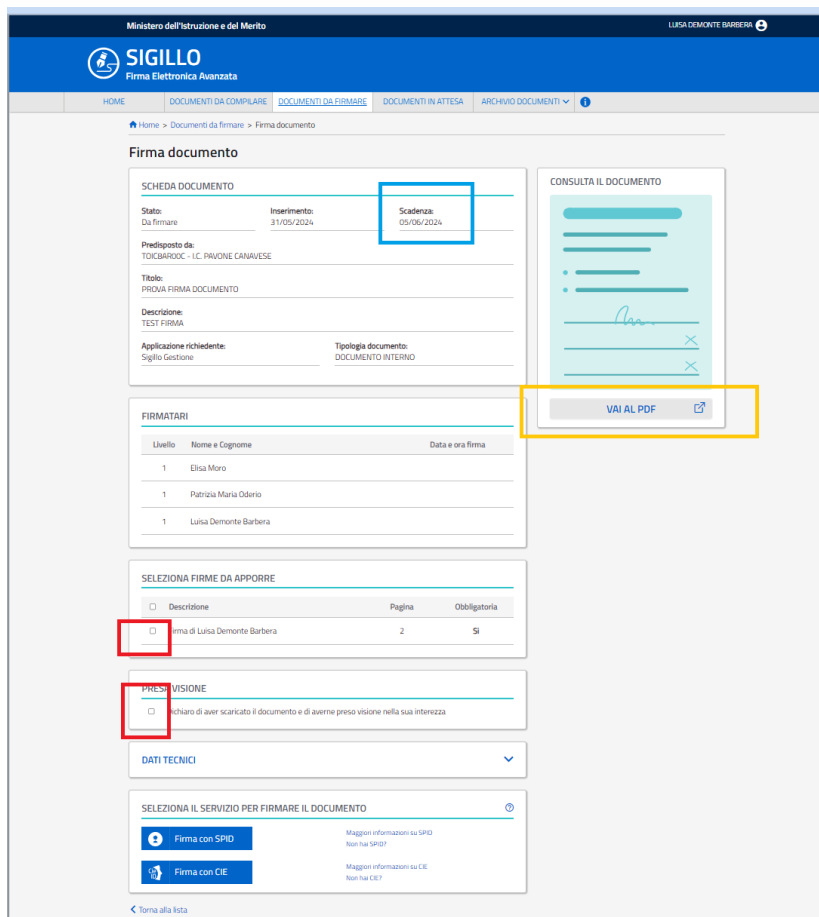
Ministero dell'Istruzione e del Merito

LUISA DEMONTE BARBERA

SIGILLO
Firma Elettronica Avanzata

HOME | DOCUMENTI DA COMPILARE | DOCUMENTI DA FIRMARE | DOCUMENTI IN ATTESA | ARCHIVIO DOCUMENTI

Home > Documenti da firmare > Firma documento

Firma documento

SCHEDA DOCUMENTO

Stato:
Da firmare

Inserimento:
31/05/2024

Scadenza:
05/06/2024

Predisposto da:
TOIC8A000C - I.C. PAVONE CANAVESE

Titolo:
PROVA FIRMA DOCUMENTO

Descrizione:
TEST FIRMA

Applicazione richiedente:
Sigillo Gestione

Tipologia documento:
DOCUMENTO INTERNO

CONSULTA IL DOCUMENTO

VAI AL PDF

FIRMATARI

| Livello | Nome e Cognome | Data e ora firma |
|---|---|---|
| 1 | Elisa Moro | |
| 1 | Patrizia Maria Oderio | |
| 1 | Luisa Demonte Barbera | |

SELEZIONA FIRME DA APPORRE

| Descrizione | Pagina | Obbligatoria |
|---|---|---|
| Firma di Luisa Demonte Barbera | 2 | Sì |

PRESA VISIONE

Dichiaro di aver scaricato il documento e di averne preso visione nella sua interezza

DATI TECNICI

SELEZIONA IL SERVIZIO PER FIRMARE IL DOCUMENTO

Firma con SPID
Maggiori informazioni su SPID
Non hai SPID?

Firma con CIE
Maggiori informazioni su CIE
Non hai CIE?

Torna alla lista